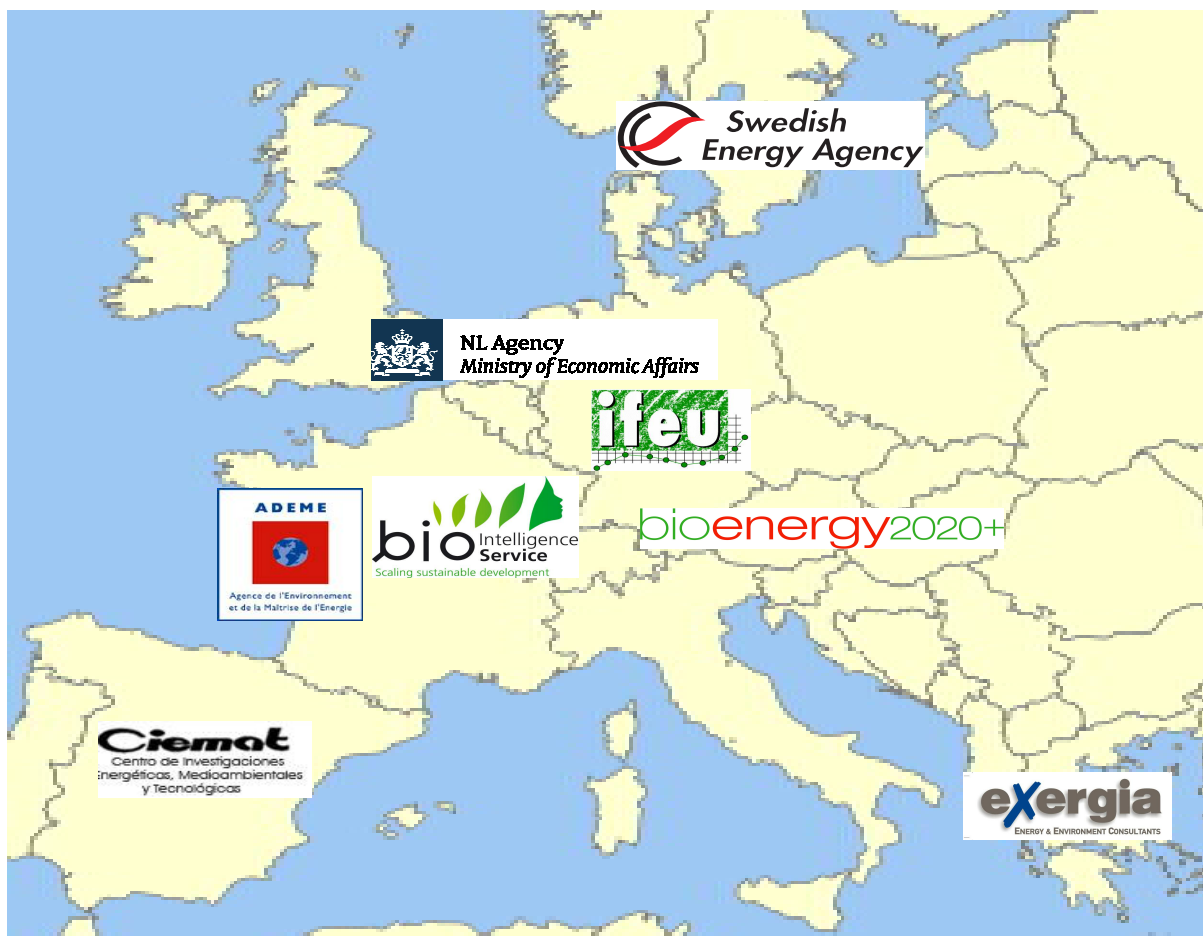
Swedish Energy Agency

NL Agency
Ministry of Economic Affairs

ifeu

ADEME
Agence de l'Environnement et de la Maîtrise de l'Energie

bio Intelligence Service
Scaling sustainable development

bioenergy2020+

Ciemat
Centro de Investigaciones Energéticas, Medioambientales y Tecnológicas

exergia
Energy & Environment Consultants